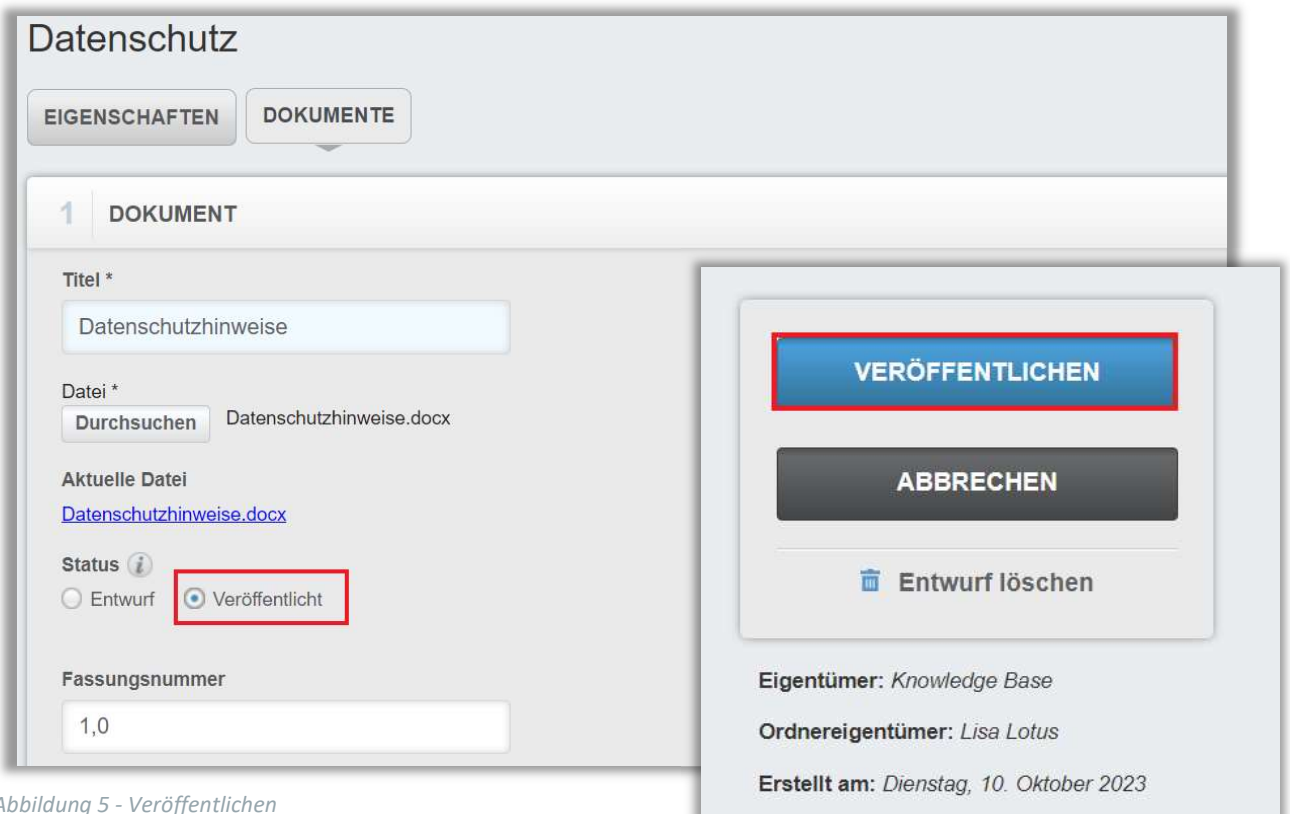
Datenschutz

EIGENSCHAFTEN

DOKUMENTE

1 DOKUMENT

Titel *

Datenschutzhinweise

Datei *

Durchsuchen

Datenschutzhinweise.docx

Aktuelle Datei

Datenschutzhinweise.docx

Status

Entwurf

Veröffentlicht

Fassungsnummer

1,0

VERÖFFENTLICHEN

ABBRECHEN

Entwurf löschen

Eigentümer: Knowledge Base

Ordnereigentümer: Lisa Lotus

Erstellt am: Dienstag, 10. Oktober 2023

Abbildung 5 - Veröffentlichen